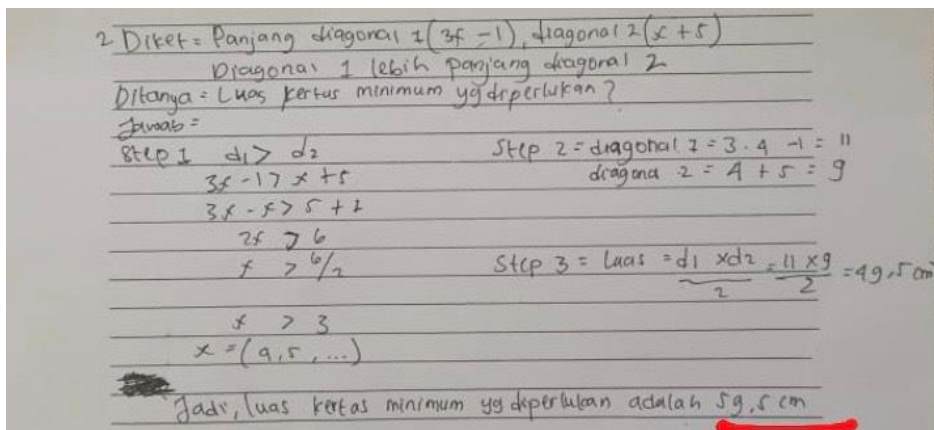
2 Diket = Panjang diagonal 1 $(3x - 1)$, diagonal 2 $(x + 5)$
Diagonal 1 lebih panjang diagonal 2
Ditanya = Luas kertas minimum yg diperlukan?
Jawab =
Step 1 $d_1 > d_2$
$3x - 1 > x + 5$
$3x - x > 5 + 1$
$2x > 6$
$x > 6/2$
$x > 3$
$x = (4, 5, \ldots)$

Step 2 = diagonal 1 = $3 \cdot 4 - 1 = 11$
diagonal 2 = $4 + 5 = 9$

Step 3 = Luas = $\frac{d_1 \times d_2}{2} = \frac{11 \times 9}{2} = 49,5$ cm

Jadi, luas kertas minimum yg diperlukan adalah 59,5 cm